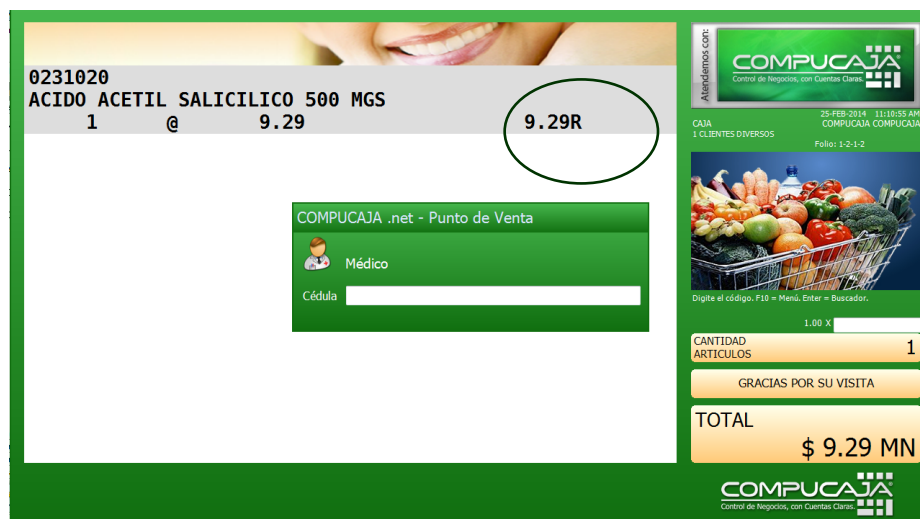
0231020
ACIDO ACETIL SALICILICO 500 MGS
1 @ 9.29 9.29R

COMPUCAJA .net - Punto de Venta
Médico
Cédula

Atendemos con:
COMPUCAJA
Control de Negocios, con Cuentas Claras.

CAJA
1 CLIENTES DIVERSOS
25-FEB-2014 11:10:55 AM
COMPUCAJA COMPUCAJA
Folio: 1-2-1-2

Digite el código. F10 = Menú. Enter = Buscador.
1.00 X

CANTIDAD ARTICULOS 1
GRACIAS POR SU VISITA
TOTAL
$ 9.29 MN

COMPUCAJA
Control de Negocios, con Cuentas Claras.